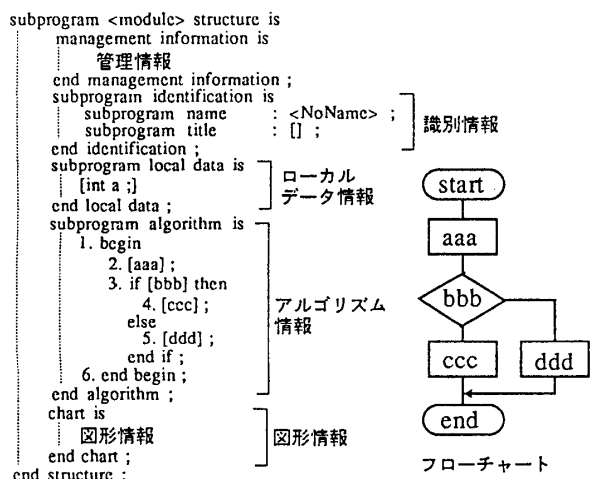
subprogram <module> structure is
management information is
管理情報
end management information ;
subprogram identification is
subprogram name : <NoName> ;
subprogram title : [] ;
end identification ;
識別情報
subprogram local data is
[int a ;]
end local data ;
ローカルデータ情報
subprogram algorithm is
1. begin
2. [aaa] ;
3. if [bbb] then
4. [ccc] ;
else
5. [ddd] ;
end if ;
6. end begin ;
end algorithm ;
アルゴリズム情報
chart is
図形情報
end chart ;
図形情報
end structure ;

start
aaa
bbb
ccc
ddd
end
フローチャート